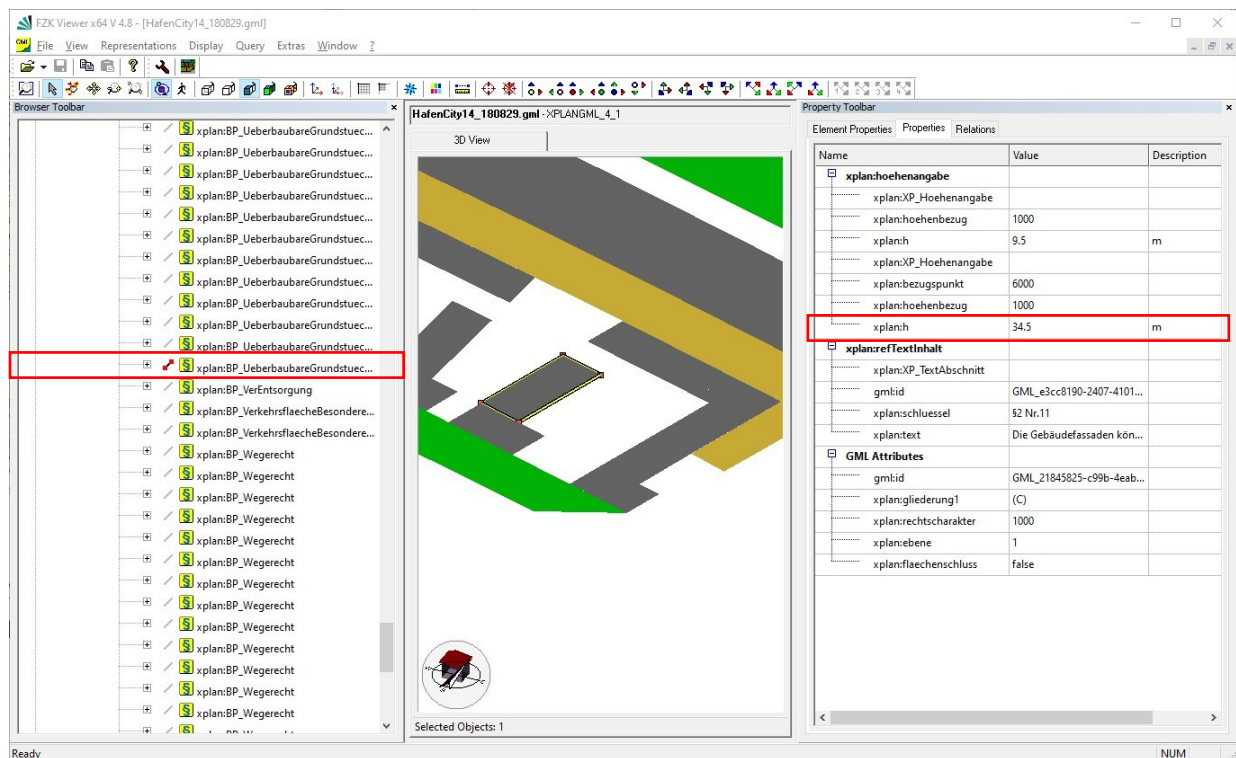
FZK Viewer x64 V 4.8 - [HafenCity14_180829.gml]

File View Representations Display Query Extras Window ?

Browser Toolbar

xplan:BP_UeberbaubareGrundstuec...
xplan:BP_UeberbaubareGrundstuec...
xplan:BP_UeberbaubareGrundstuec...
xplan:BP_UeberbaubareGrundstuec...
xplan:BP_UeberbaubareGrundstuec...
xplan:BP_UeberbaubareGrundstuec...
xplan:BP_UeberbaubareGrundstuec...
xplan:BP_UeberbaubareGrundstuec...
xplan:BP_UeberbaubareGrundstuec...
xplan:BP_UeberbaubareGrundstuec...
xplan:BP_UeberbaubareGrundstuec...
xplan:BP_UeberbaubareGrundstuec...
xplan:BP_VerEntsorgung
xplan:BP_VerkehrsflaecheBesondere...
xplan:BP_VerkehrsflaecheBesondere...
xplan:BP_Wegerecht
xplan:BP_Wegerecht
xplan:BP_Wegerecht
xplan:BP_Wegerecht
xplan:BP_Wegerecht
xplan:BP_Wegerecht
xplan:BP_Wegerecht
xplan:BP_Wegerecht
xplan:BP_Wegerecht
xplan:BP_Wegerecht
xplan:BP_Wegerecht
xplan:BP_Wegerecht
xplan:BP_Wegerecht

HafenCity14_180829.gml - XPLANGML_4_1

3D View

Selected Objects: 1

Property Toolbar

Element Properties Properties Relations

| Name | Value | Description |
|---|---|---|
| xplan:hoehenangabe | | |
| xplan:XP_Hoehenangabe | | |
| xplan:hoehenbezug | 1000 | |
| xplan:h | 9.5 | m |
| xplan:XP_Hoehenangabe | | |
| xplan:bezugspunkt | 6000 | |
| xplan:hoehenbezug | 1000 | |
| xplan:h | 34.5 | m |
| xplan:refTextInhalt | | |
| xplan:XP_TextAbschnitt | | |
| gml:id | GML_e3cc8190-2407-4101... | |
| xplan:schluessel | §2 Nr.11 | |
| xplan:text | Die Gebäudefassaden kön... | |
| GML Attributes | | |
| gml:id | GML_21845825-c99b-4eab... | |
| xplan:gliederung1 | (C) | |
| xplan:rechtscharakter | 1000 | |
| xplan:ebene | 1 | |
| xplan:flaechenschluss | false | |

Ready

NUM